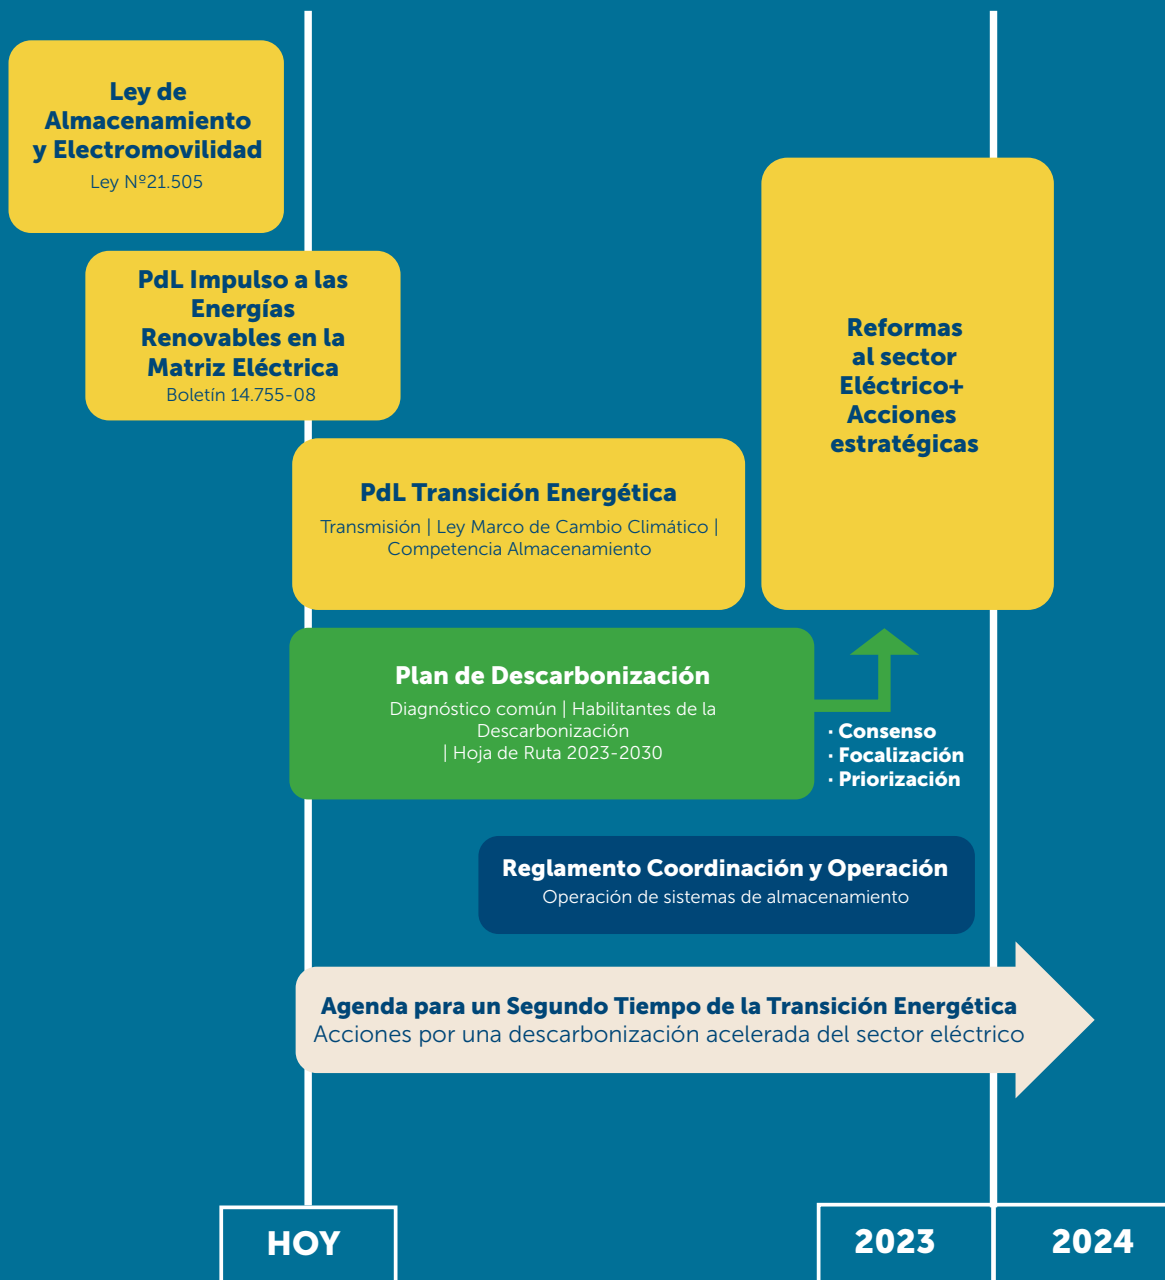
Ley de Almacenamiento y Electromovilidad
Ley Nº21.505

PdL Impulso a las Energías Renovables en la Matriz Eléctrica
Boletín 14.755-08

Reformas al sector Eléctrico+ Acciones estratégicas

PdL Transición Energética
Transmisión | Ley Marco de Cambio Climático | Competencia Almacenamiento

Plan de Descarbonización
Diagnóstico común | Habilitantes de la Descarbonización
| Hoja de Ruta 2023-2030

· Consenso
· Focalización
· Priorización

Reglamento Coordinación y Operación
Operación de sistemas de almacenamiento

Agenda para un Segundo Tiempo de la Transición Energética
Acciones por una descarbonización acelerada del sector eléctrico

HOY

2023

2024